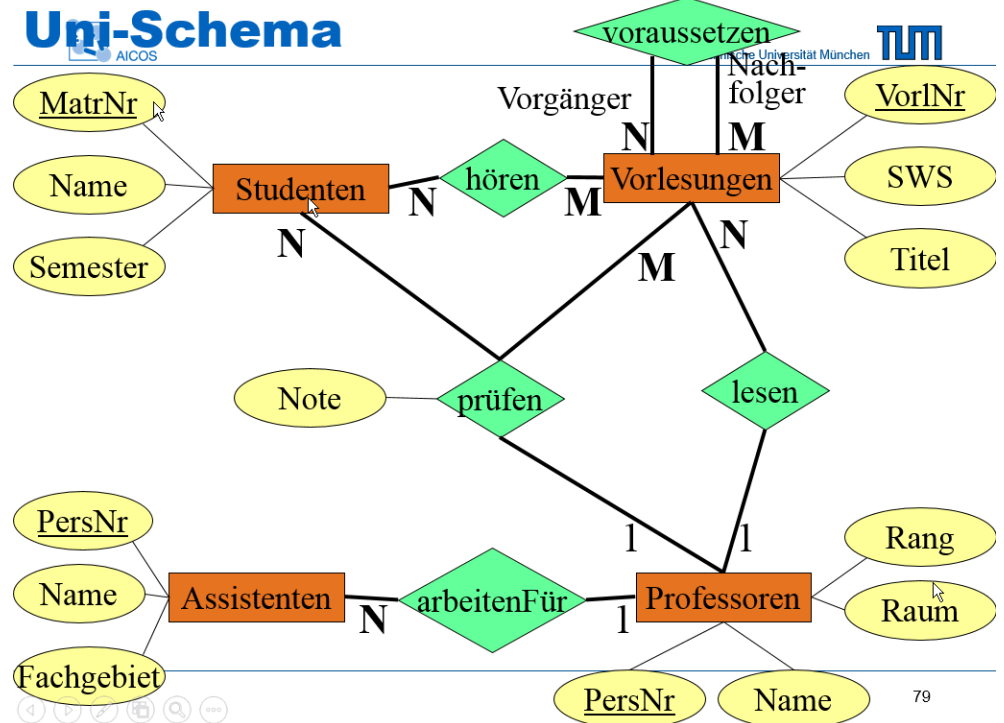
Uni-Schema

AICOS

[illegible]nische Universität München

voraussetzen

Vorgänger

Nachfolger

N

M

MatrNr

Name

Semester

Studenten

N

hören

M

Vorlesungen

VorlNr

SWS

Titel

N

M

N

Note

prüfen

lesen

1

1

PersNr

Name

Fachgebiet

Assistenten

N

arbeitenFür

1

Professoren

Rang

Raum

PersNr

Name

79